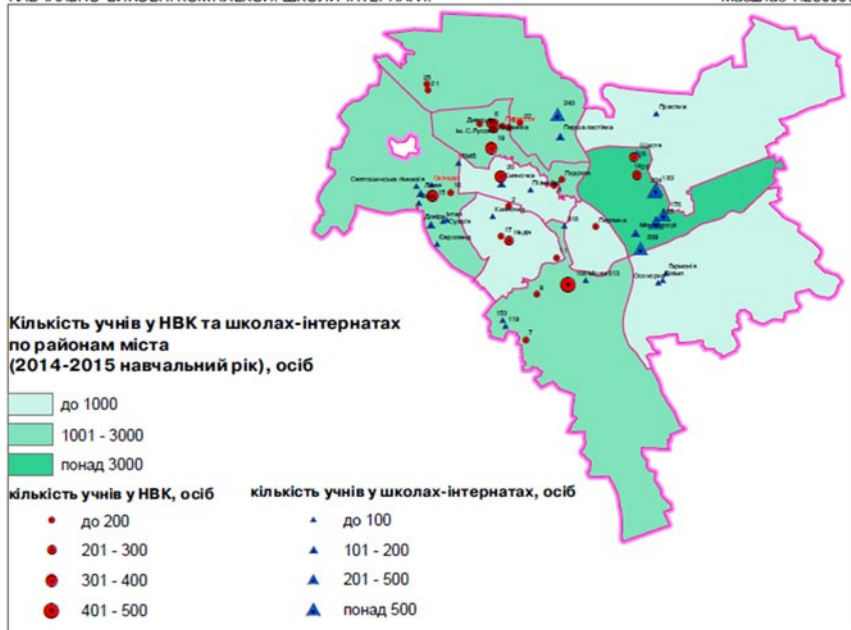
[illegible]

Кількість учнів у НВК та школах-інтернатах по районам міста (2014-2015 навчальний рік), осіб

до 1000

1001 - 3000

понад 3000

кількість учнів у НВК, осіб

до 200

201 - 300

301 - 400

401 - 500

кількість учнів у школах-інтернатах, осіб

до 100

101 - 200

201 - 500

понад 500